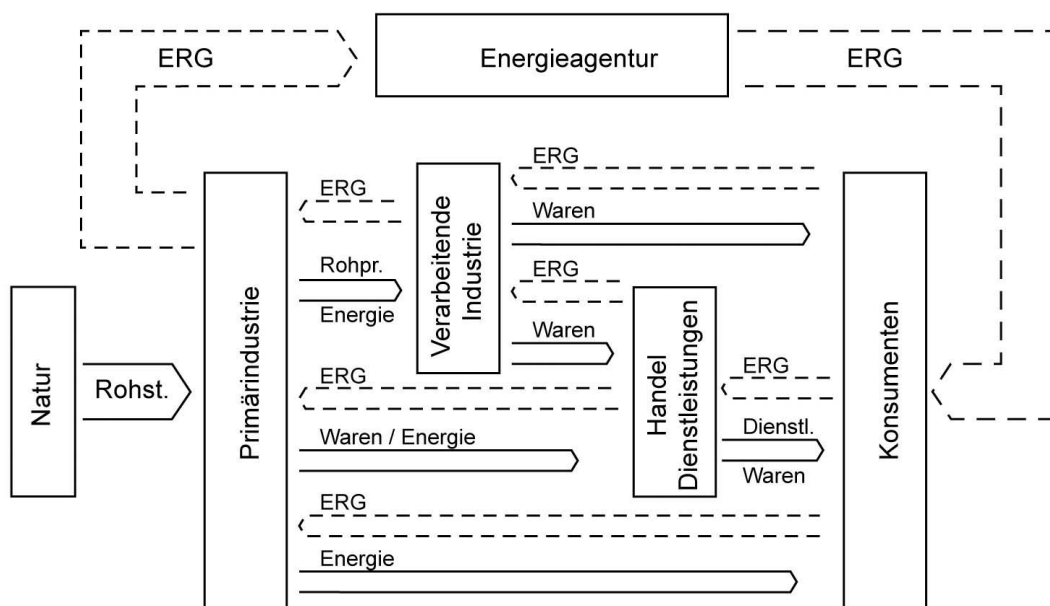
ERG

Energieagentur

ERG

ERG

ERG

Verarbeitende Industrie

Waren

Rohpr.

Energie

ERG

Waren

Natur

Rohst.

Primärindustrie

ERG

Handel Dienstleistungen

ERG

Konsumenten

Waren / Energie

Dienstl.

Waren

ERG

Energie